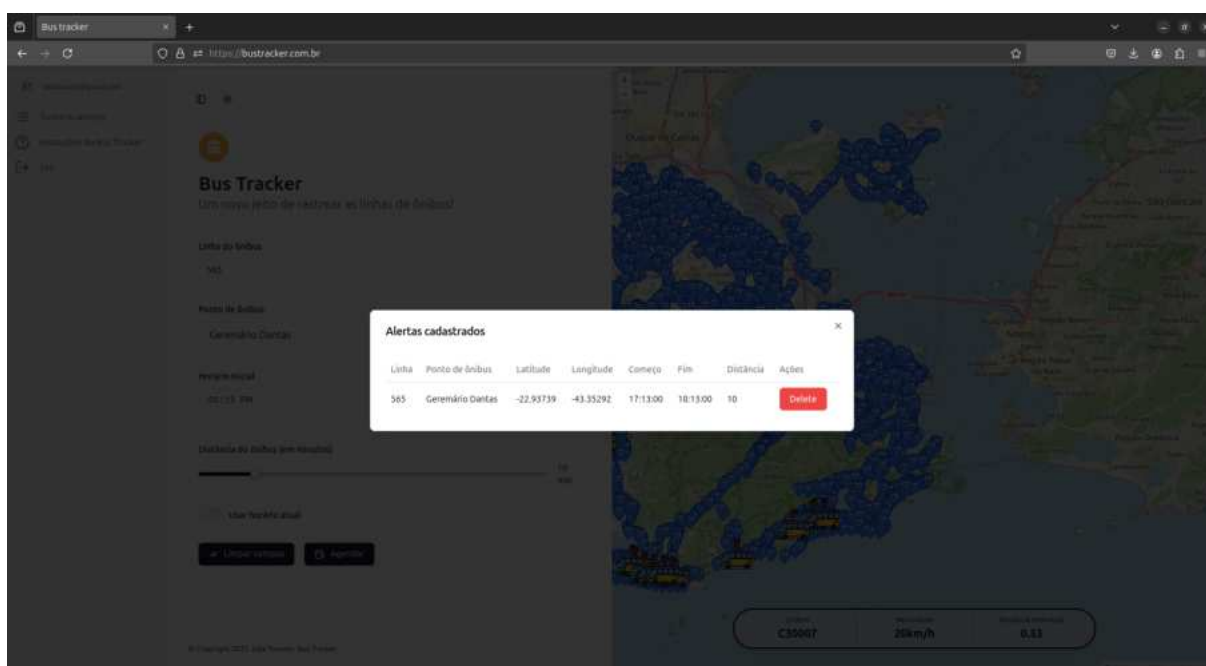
Bus tracker

https://bustracker.com.br

Bus Tracker

Um novo jeito de rastrear as linhas de ônibus!

Linha do ônibus

565

Ponto de ônibus

Geremário Dantas

Horário inicial

Distância do ônibus (em minutos)

Usar horário atual

Limpar campos

Agendar

Alertas cadastrados

| Linha | Ponto de ônibus | Latitude | Longitude | Começo | Fim | Distância | Ações |
|---|---|---|---|---|---|---|---|
| 565 | Geremário Dantas | -22.93739 | -43.35292 | 17:13:00 | 18:13:00 | 10 | Delete |

Duque de Caxias

C30007

20km/h

0.33